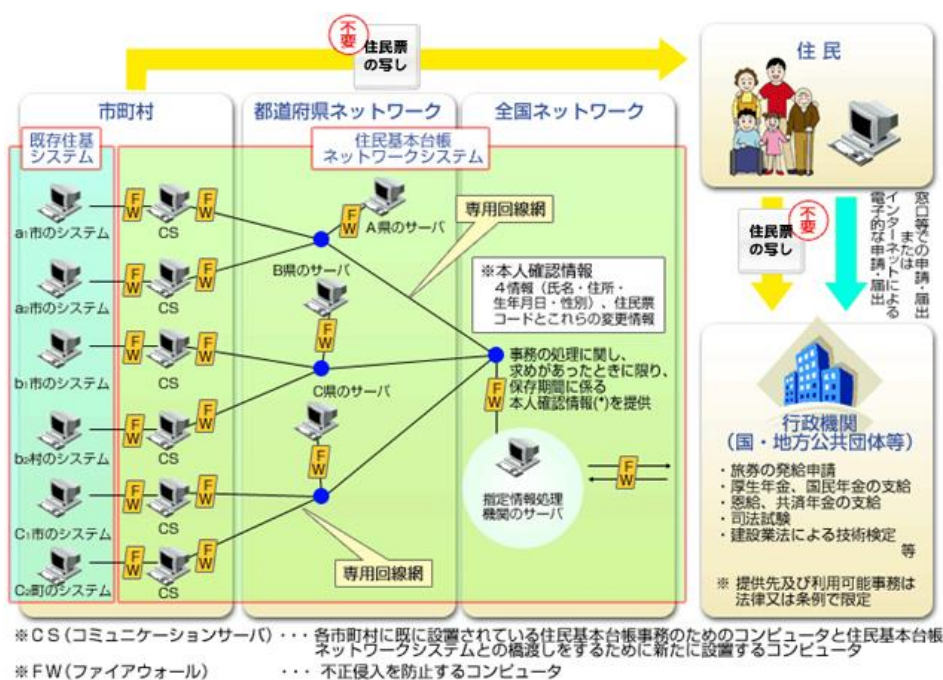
不要
住民票の写し

市町村
都道府県ネットワーク
全国ネットワーク
住民

既存住基システム
住民基本台帳ネットワークシステム

$a_1$市のシステム
$a_2$市のシステム
$b_1$市のシステム
$b_2$村のシステム
$C_1$市のシステム
$C_2$町のシステム

FW
CS
FW

A県のサーバ
B県のサーバ
C県のサーバ

専用回線網

※本人確認情報
4情報（氏名・住所・生年月日・性別）、住民票コードとこれらの変更情報

事務の処理に関し、求めがあったときに限り、保存期間に係る本人確認情報(*)を提供

指定情報処理機関のサーバ

専用回線網

住民票の写し
不要

窓口等での申請・届出またはインターネットによる電子的な申請・届出

行政機関
（国・地方公共団体等）
・旅券の発給申請
・厚生年金、国民年金の支給
・恩給、共済年金の支給
・司法試験
・建設業法による技術検定
等

※ 提供先及び利用可能事務は法律又は条例で限定

※CS（コミュニケーションサーバ）・・・各市町村に既に設置されている住民基本台帳事務のためのコンピュータと住民基本台帳ネットワークシステムとの橋渡しをするために新たに設置するコンピュータ
※FW（ファイアウォール）・・・不正侵入を防止するコンピュータ